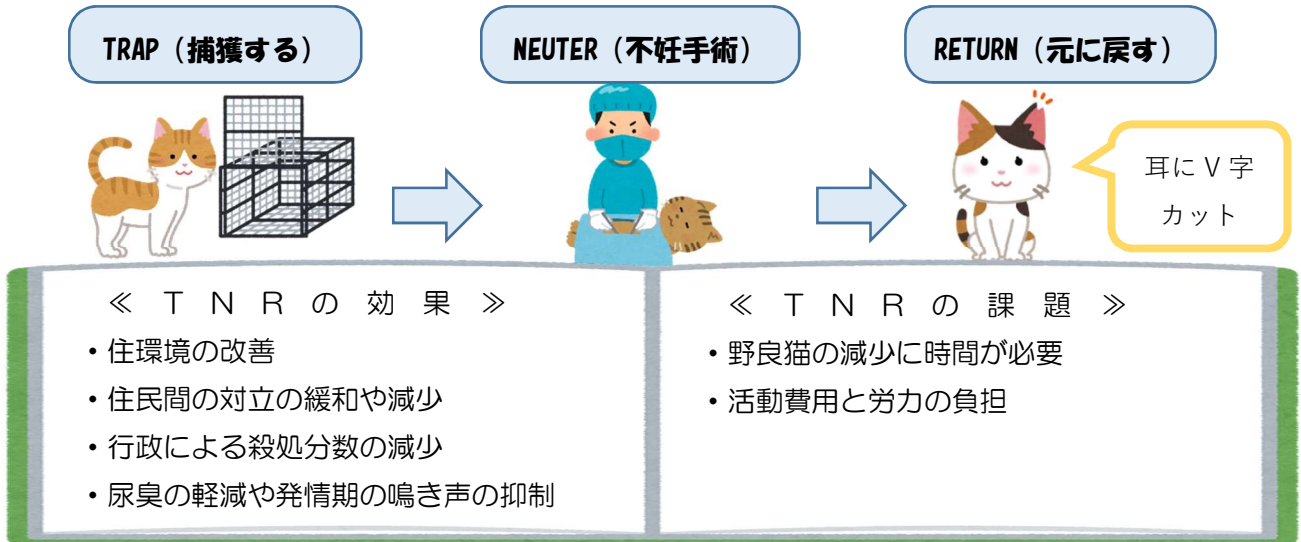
TRAP（捕獲する）

NEUTER（不妊手術）

RETURN（元に戻す）

耳にＶ字カット

≪ ＴＮＲの効果 ≫
・住環境の改善
・住民間の対立の緩和や減少
・行政による殺処分数の減少
・尿臭の軽減や発情期の鳴き声の抑制

≪ ＴＮＲの課題 ≫
・野良猫の減少に時間が必要
・活動費用と労力の負担